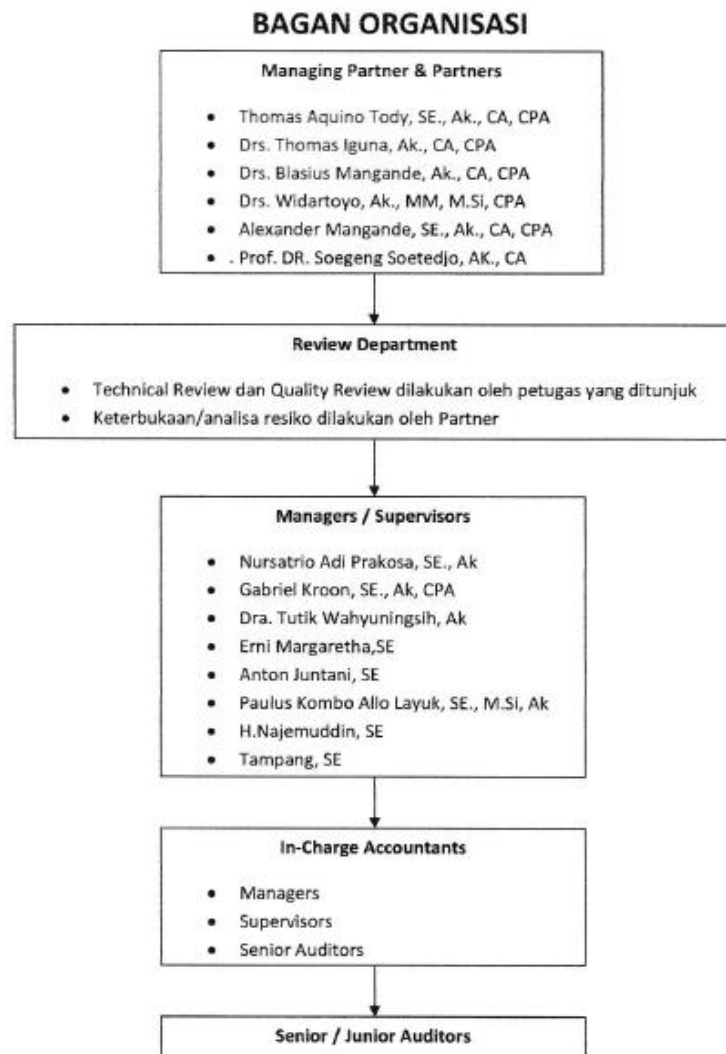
BAGAN ORGANISASI

Managing Partner & Partners

- Thomas Aquino Tody, SE., Ak., CA, CPA
- Drs. Thomas Iguna, Ak., CA, CPA
- Drs. Blasius Mangande, Ak., CA, CPA
- Drs. Widartoyo, Ak., MM, M.Si, CPA
- Alexander Mangande, SE., Ak., CA, CPA
- . Prof. DR. Soegeng Soetedjo, AK., CA

Review Department

- Technical Review dan Quality Review dilakukan oleh petugas yang ditunjuk
- Keterbukaan/analisa resiko dilakukan oleh Partner

Managers / Supervisors

- Nursatrio Adi Prakosa, SE., Ak
- Gabriel Kroon, SE., Ak, CPA
- Dra. Tutik Wahyuningsih, Ak
- Erni Margaretha,SE
- Anton Juntani, SE
- Paulus Kombo Allo Layuk, SE., M.Si, Ak
- H.Najemuddin, SE
- Tampang, SE

In-Charge Accountants

- Managers
- Supervisors
- Senior Auditors

Senior / Junior Auditors